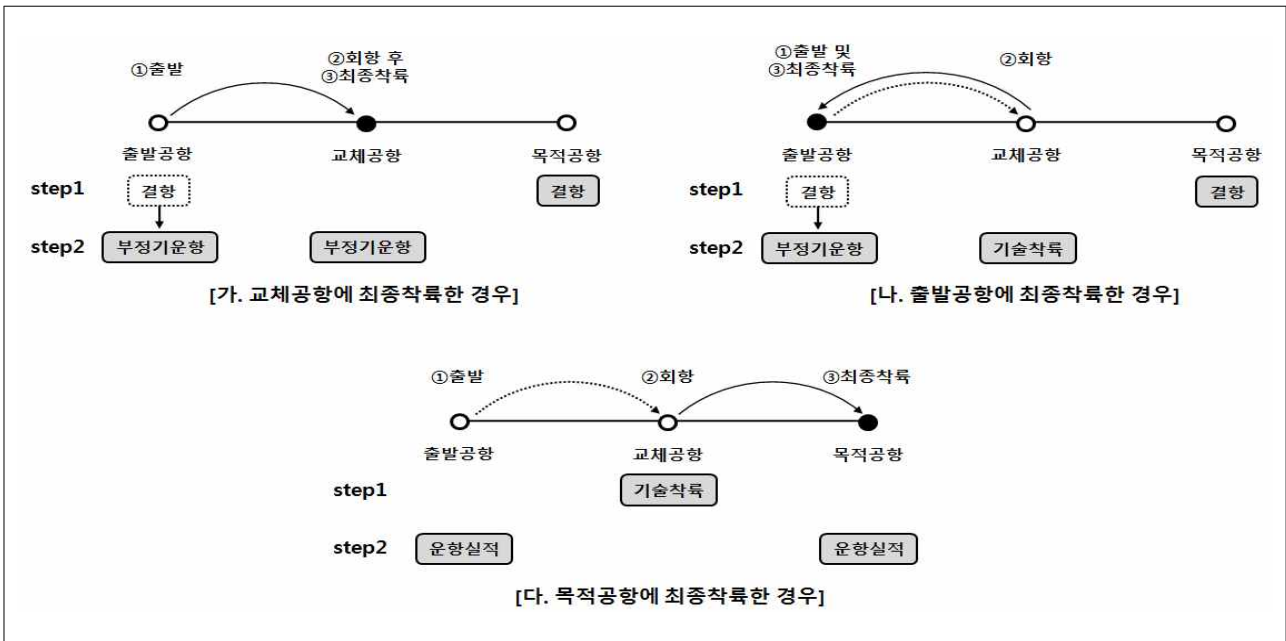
①출발

②회항 후
③최종착륙

출발공항
교체공항
목적공항

step1
결항
결항

step2
부정기운항
부정기운항

[가. 교체공항에 최종착륙한 경우]

①출발 및
③최종착륙

②회항

출발공항
교체공항
목적공항

step1
결항
결항

step2
부정기운항
기술착륙

[나. 출발공항에 최종착륙한 경우]

①출발
②회항
③최종착륙

출발공항
교체공항
목적공항

step1
기술착륙

step2
운항실적
운항실적

[다. 목적공항에 최종착륙한 경우]